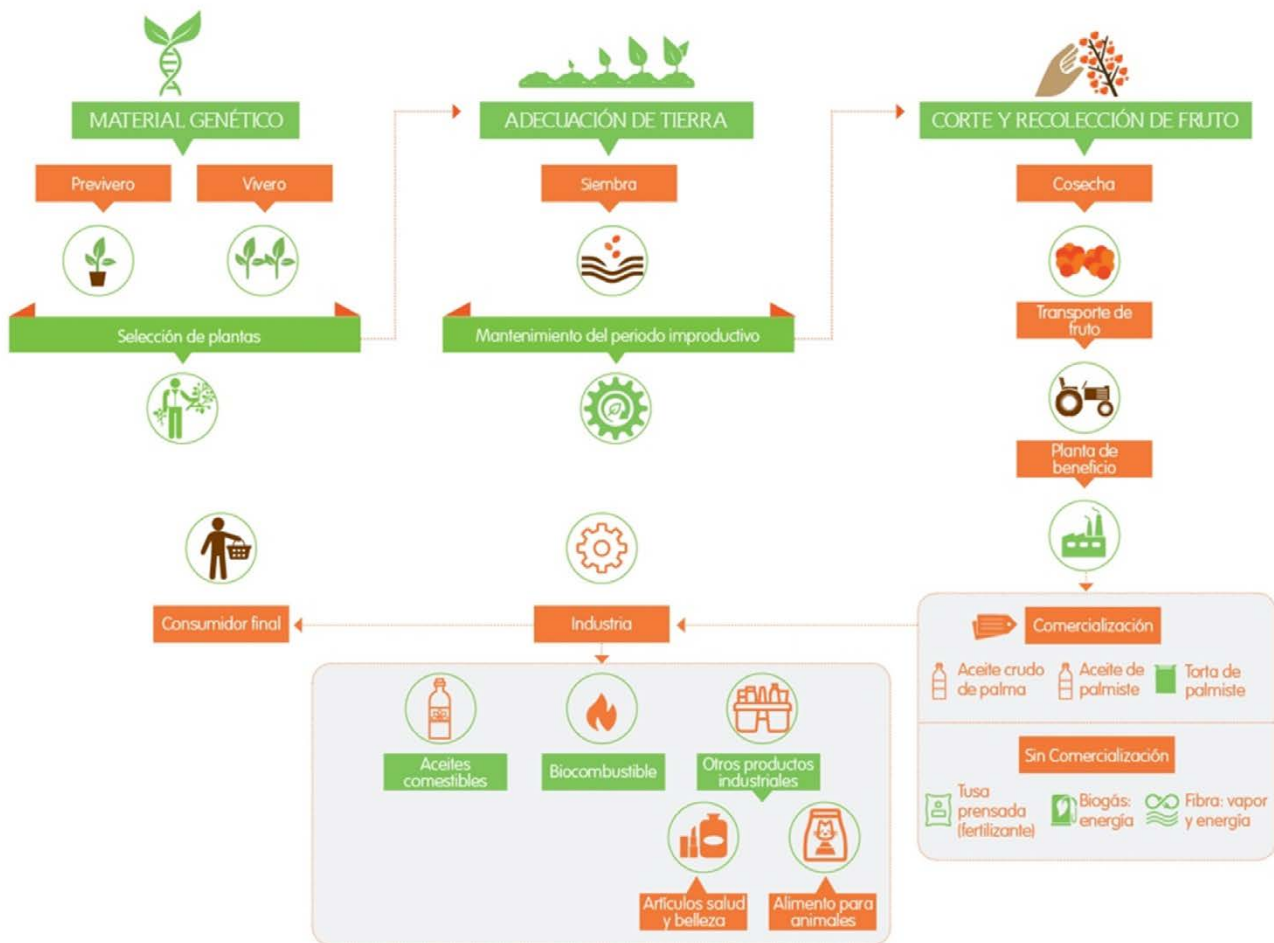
MATERIAL GENÉTICO

Previvero

Vivero

Selección de plantas

ADECUACIÓN DE TIERRA

Siembra

Mantenimiento del periodo improductivo

CORTE Y RECOLECCIÓN DE FRUTO

Cosecha

Transporte de fruto

Planta de beneficio

Comercialización

Aceite crudo de palma

Aceite de palmiste

Torta de palmiste

Sin Comercialización

Tusa prensada (fertilizante)

Biogás: energía

Fibra: vapor y energía

Industria

Consumidor final

Aceites comestibles

Biocombustible

Otros productos industriales

Artículos salud y belleza

Alimento para animales